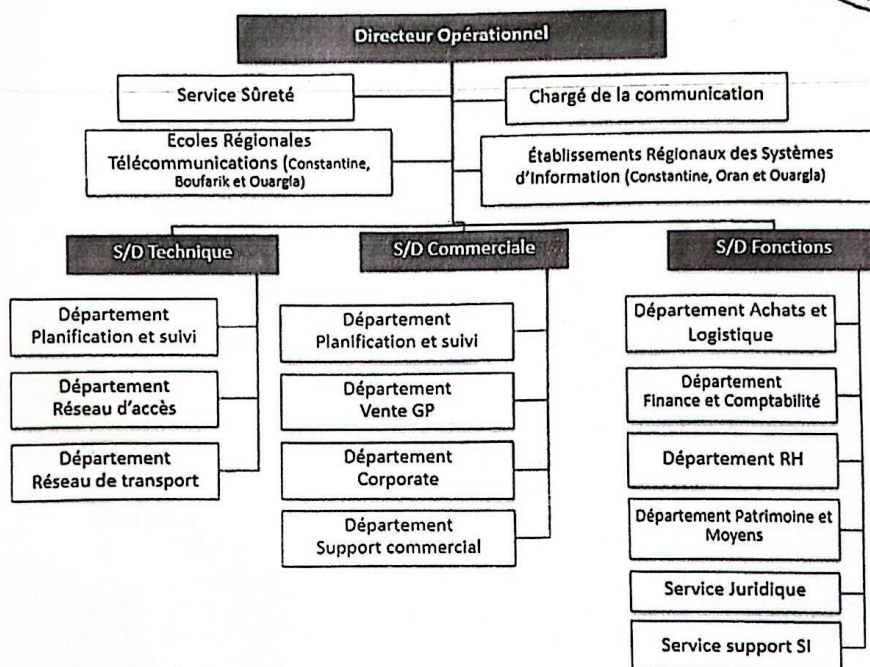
Directeur Opérationnel

Service Sûreté

Chargé de la communication

Ecoles Régionales Télécommunications (Constantine, Boufarik et Ouargla)

Établissements Régionaux des Systèmes d'Information (Constantine, Oran et Ouargla)

S/D Technique

Département Planification et suivi

Département Réseau d'accès

Département Réseau de transport

S/D Commerciale

Département Planification et suivi

Département Vente GP

Département Corporate

Département Support commercial

S/D Fonctions

Département Achats et Logistique

Département Finance et Comptabilité

Département RH

Département Patrimoine et Moyens

Service Juridique

Service support SI